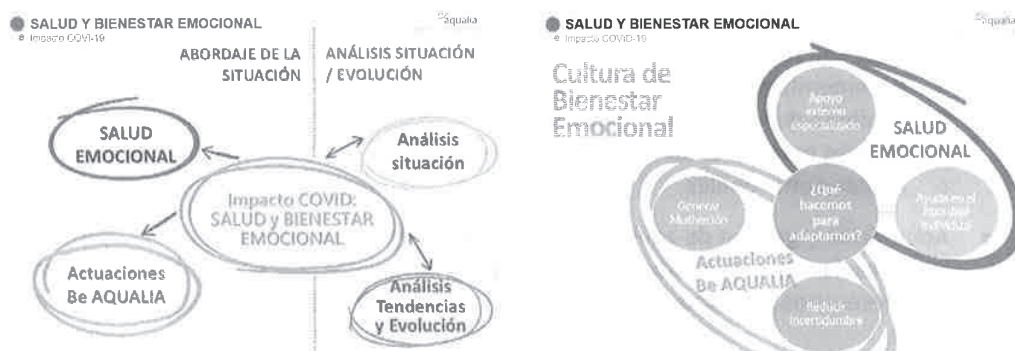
SALUD Y BIENESTAR EMOCIONAL
Impacto COVID-19

aqualia

ABORDAJE DE LA SITUACIÓN

ANÁLISIS SITUACIÓN / EVOLUCIÓN

SALUD EMOCIONAL

Análisis situación

Impacto COVID: SALUD y BIENESTAR EMOCIONAL

Actuaciones Be AQUALIA

Análisis Tendencias y Evolución

SALUD Y BIENESTAR EMOCIONAL
Impacto COVID-19

aqualia

Cultura de Bienestar Emocional

Apoyo externo especializado

SALUD EMOCIONAL

Generar Motivación

¿Qué hacemos para adaptarnos?

Ayudarnos al bienestar individual

Actuaciones Be AQUALIA

Reducir incertidumbre